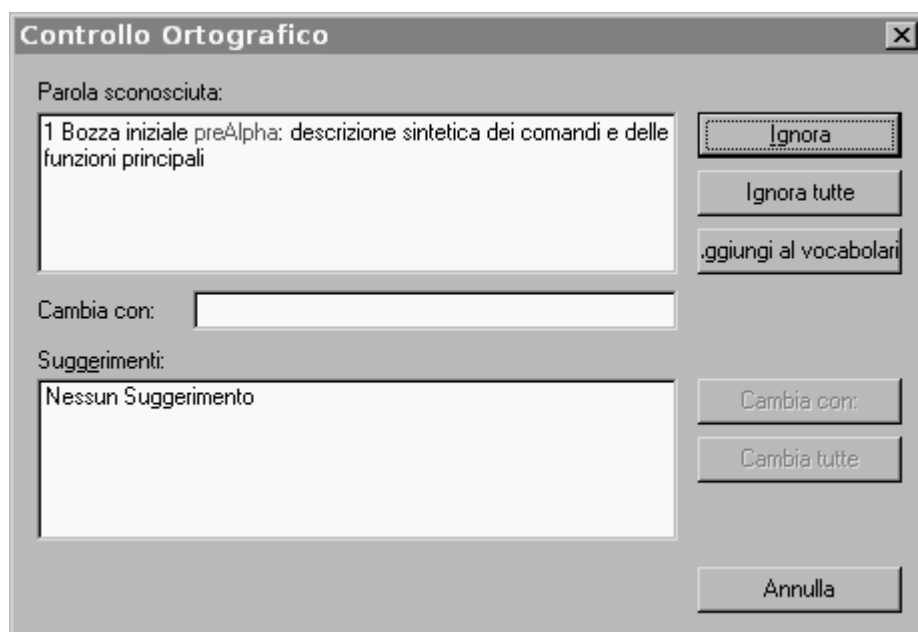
Controllo Ortografico

Parola sconosciuta:

1 Bozza iniziale preAlpha: descrizione sintetica dei comandi e delle funzioni principali

Ignora

Ignora tutte

.ggiungi al vocabolari

Cambia con:

Suggerimenti:

Nessun Suggerimento

Cambia con:

Cambia tutte

Annulla